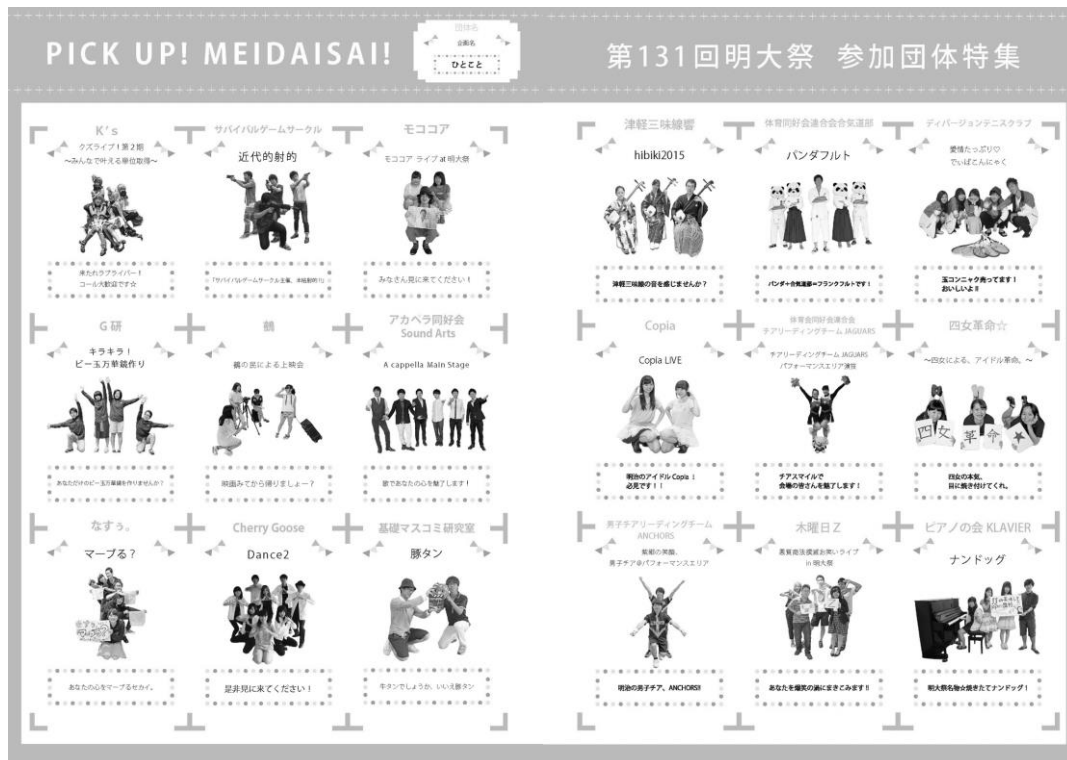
PICK UP! MEIDAISAI!

団体名
企画名
ひとこと

第131回明大祭 参加団体特集

K's
クズライブ！第2期 ～みんなで叶える単位取得～
来たれラブライバー！ コール大歓迎です☆

サバイバルゲームサークル
近代的射的
「サバイバルゲームサークル主催、本格射的!!」

モココア
モココア ライブ at 明大祭
みなさん見に来てください！

G研
キラキラ！ ビー玉万華鏡作り
あなただけのビー玉万華鏡を作りませんか？

鶺
鶺の芸による上映会
映画みてから帰りましょー？

アカペラ同好会 Sound Arts
A cappella Main Stage
歌であなたの心を魅了します！

なすぅ。
マーブる？
あなたの心をマーブるセカイ。

Cherry Goose
Dance2
是非見に来てください！

基礎マスコミ研究室
豚タン
牛タンでしょうか、いいえ豚タン

津軽三味線響
hibiki2015
津軽三味線の音を感じませんか？

体育同好会連合会合気道部
パンダフルト
パンダ＋合気道部＝フランクフルトです！

ディバージョンテニスクラブ
愛情たっぷり♡ でぃばこんにゃく
玉コンニャク売ってます！ おいしいよ!!

Copia
Copia LIVE
明治のアイドル Copia ！ 必見です！！

体育会同好会連合会 チアリーディングチーム JAGUARS
チアリーディングチーム JAGUARS パフォーマンスエリア演技
チアスマイルで 会場の皆さんを魅了します！

四女革命☆
～四女による、アイドル革命。～
四女の本気、目に焼き付けてくれ。

男子チアリーディングチーム ANCHORS
魅惑の実技、男子チア＠パフォーマンスエリア
明治の男子チア。ANCHORS!!

木曜日Z
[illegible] in 明大祭
あなたを最高の涙にまきこみます!!

ピアノの会 KLAVIER
ナンドッグ
明大祭名物企画きたてナンドッグ！